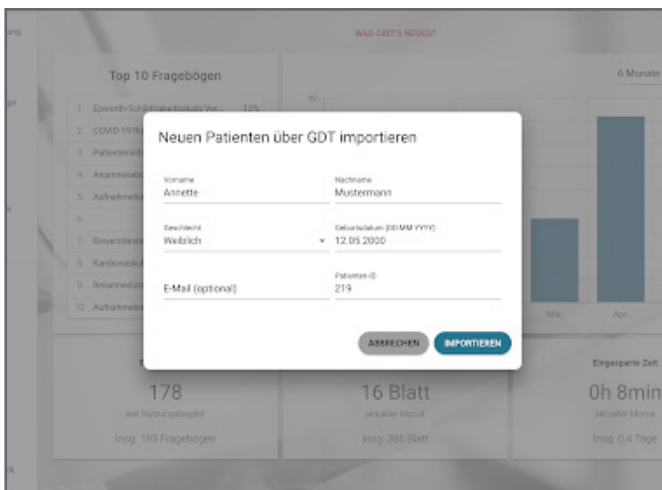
WAS GIBT'S NEUES?

Top 10 Fragebögen

1. Epworth-Schläfrigkeitsskala Ver... 12%
2. COVID-19 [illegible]
3. Patienten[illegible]
4. Anamnese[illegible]
5. Aufnahme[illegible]
6.
7. Einverständ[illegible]
8. Kardiolo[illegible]
9. Reisemedi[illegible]
10. Aufnahme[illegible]

6 Monate

Mar. Apr.

Neuen Patienten über GDT importieren

Vorname
Annette

Nachname
Mustermann

Geschlecht
Weiblich

Geburtsdatum (DD.MM.YYYY)
12.05.2000

E-Mail (optional)

Patienten-ID
219

ABBRECHEN

IMPORTIEREN

178
seit Nutzungsbeginn
Insg. 193 Fragebögen

16 Blatt
aktueller Monat
Insg. 286 Blatt

Eingesparte Zeit
0h 8min
aktueller Monat
Insg. 0,4 Tage